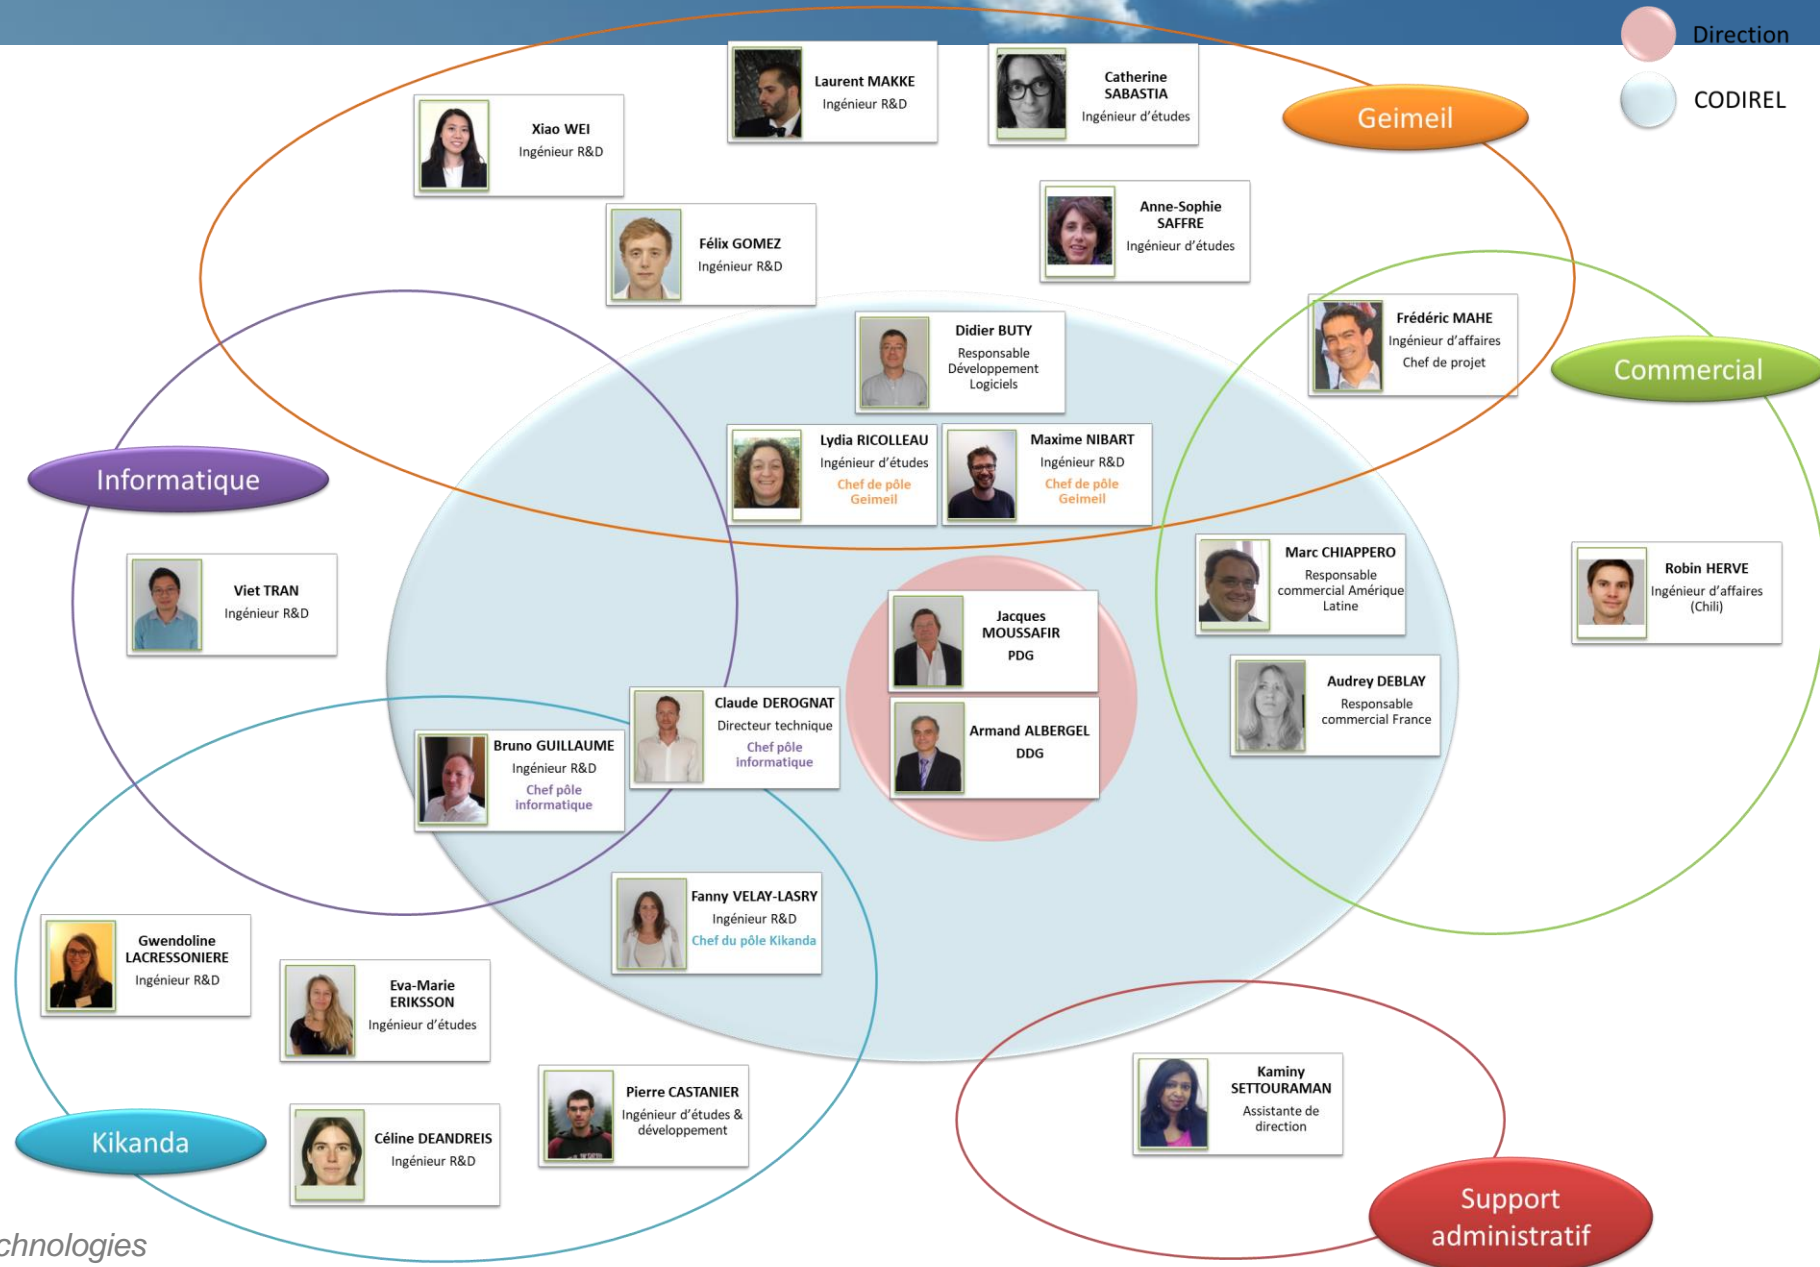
Direction

CODIREL

Geimeil

Laurent MAKKE
Ingénieur R&D

Catherine SABASTIA
Ingénieur d'études

Xiao WEI
Ingénieur R&D

Félix GOMEZ
Ingénieur R&D

Anne-Sophie SAFFRE
Ingénieur d'études

Didier BUTY
Responsable Développement Logiciels

Frédéric MAHE
Ingénieur d'affaires
Chef de projet

Commercial

Informatique

Lydia RICOLLEAU
Ingénieur d'études
Chef de pôle Geimeil

Maxime NIBART
Ingénieur R&D
Chef de pôle Geimeil

Viet TRAN
Ingénieur R&D

Marc CHIAPPERO
Responsable commercial Amérique Latine

Robin HERVE
Ingénieur d'affaires (Chili)

Jacques MOUSSAFIR
PDG

Audrey DEBLAY
Responsable commercial France

Claude DEROGNAT
Directeur technique
Chef pôle informatique

Armand ALBERGEL
DDG

Bruno GUILLAUME
Ingénieur R&D
Chef pôle informatique

Fanny VELAY-LASRY
Ingénieur R&D
Chef du pôle Kikanda

Gwendoline LACRESSONIERE
Ingénieur R&D

Eva-Marie ERIKSSON
Ingénieur d'études

Pierre CASTANIER
Ingénieur d'études & développement

Kaminy SETTOURAMAN
Assistante de direction

Kikanda

Céline DEANDREIS
Ingénieur R&D

Support administratif

chnologies